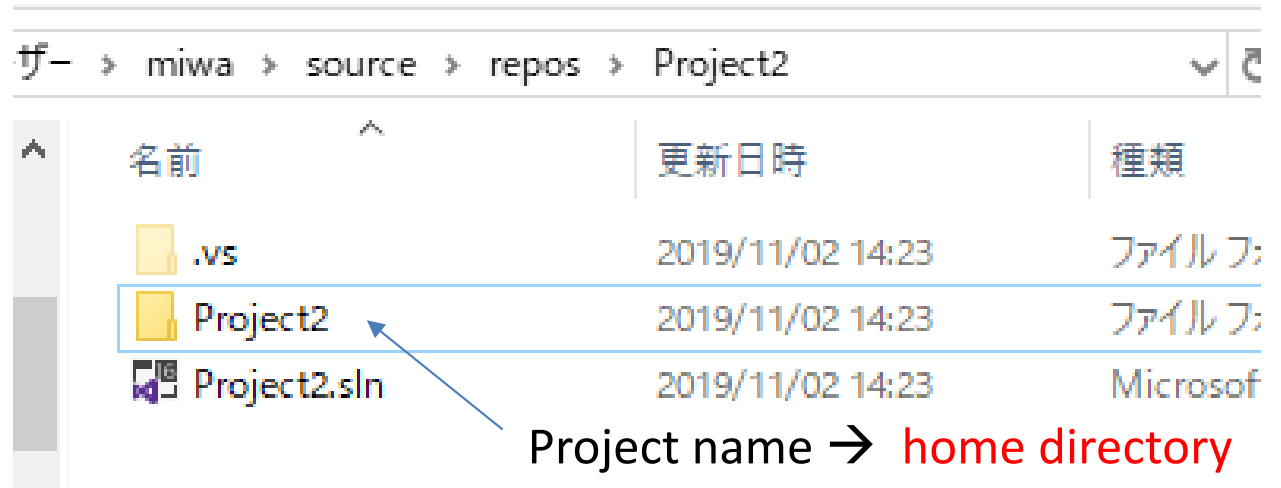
ザー › miwa › source › repos › Project2

名前 | 更新日時 | 種類

.vs | 2019/11/02 14:23 | ファイル フ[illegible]
Project2 | 2019/11/02 14:23 | ファイル フ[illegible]
Project2.sln | 2019/11/02 14:23 | Microsof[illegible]

Project name → home directory